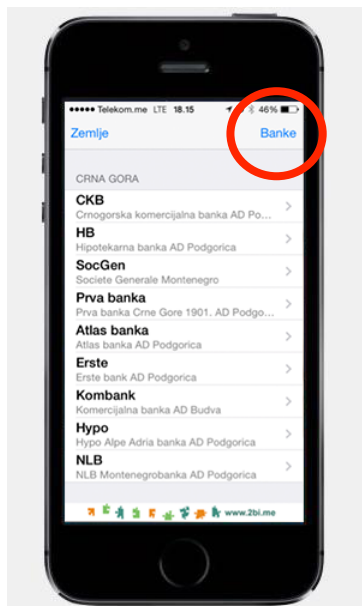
●●●●● Telekom.me LTE 18.15 46%

Zemlje

Banke

CRNA GORA

CKB
Crnogorska komercijalna banka AD Po...

HB
Hipotekarna banka AD Podgorica

SocGen
Societe Generale Montenegro

Prva banka
Prva banka Crne Gore 1901. AD Podgo...

Atlas banka
Atlas banka AD Podgorica

Erste
Erste bank AD Podgorica

Kombank
Komercijalna banka AD Budva

Hypo
Hypo Alpe Adria banka AD Podgorica

NLB
NLB Montenegrobanka AD Podgorica

www.2bi.me